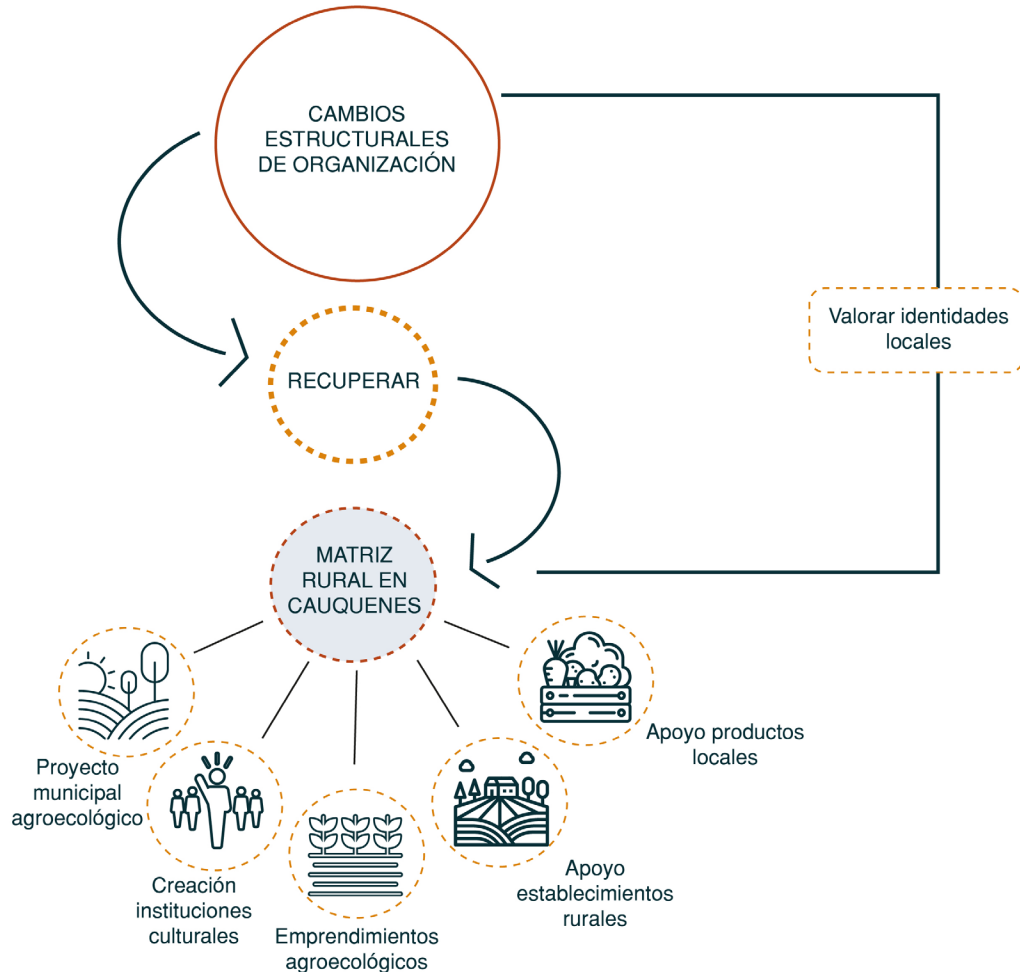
CAMBIOS ESTRUCTURALES DE ORGANIZACIÓN

Valorar identidades locales

RECUPERAR

MATRIZ RURAL EN CAUQUENES

Proyecto municipal agroecológico

Creación instituciones culturales

Emprendimientos agroecológicos

Apoyo establecimientos rurales

Apoyo productos locales